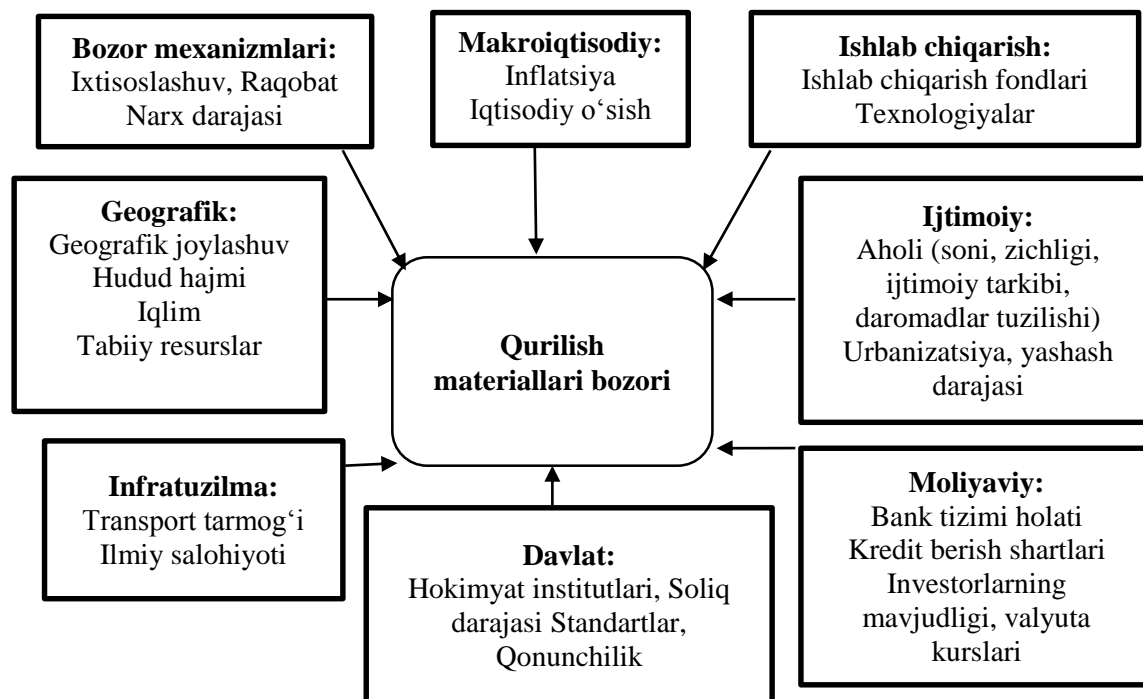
**Bozor mexanizmlari:**
Ixtisoslashuv, Raqobat
Narx darajasi

**Makroiqtisodiy:**
Inflatsiya
Iqtisodiy o‘sish

**Ishlab chiqarish:**
Ishlab chiqarish fondlari
Texnologiyalar

**Geografik:**
Geografik joylashuv
Hudud hajmi
Iqlim
Tabiiy resurslar

**Qurilish materiallari bozori**

**Ijtimoiy:**
Aholi (soni, zichligi, ijtimoiy tarkibi, daromadlar tuzilishi)
Urbanizatsiya, yashash darajasi

**Infratuzilma:**
Transport tarmog‘i
Ilmiy salohiyoti

**Davlat:**
Hokimyat institutlari, Soliq darajasi Standartlar,
Qonunchilik

**Moliyaviy:**
Bank tizimi holati
Kredit berish shartlari
Investorlarning mavjudligi, valyuta kurslari